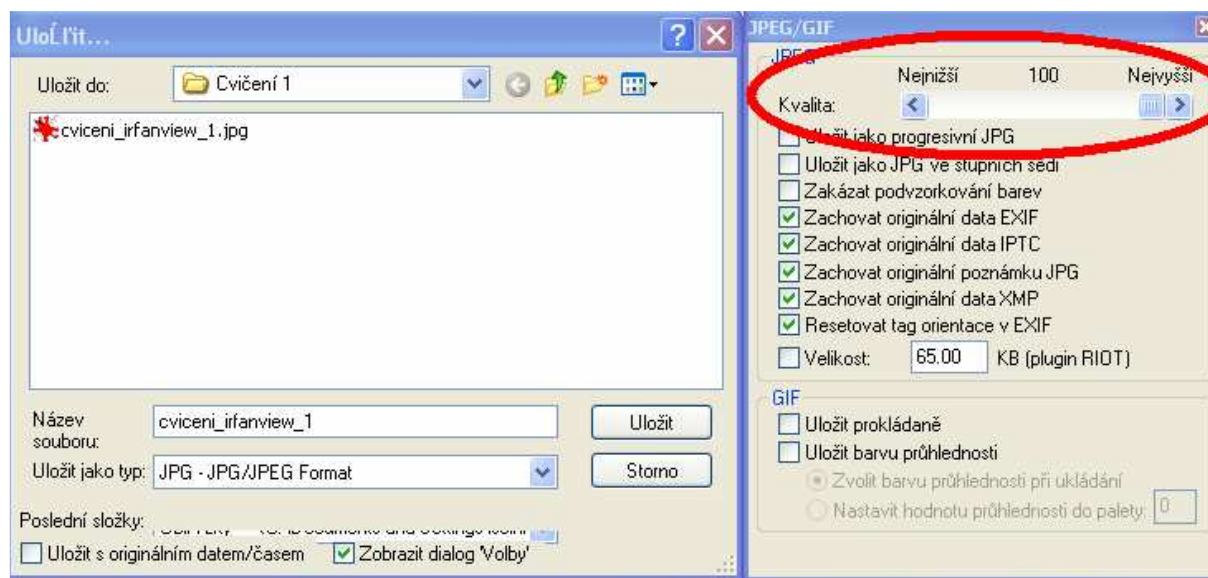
UloĹ╛it...

Uložit do: Cvičení 1

cviceni_irfanview_1.jpg

Název souboru: cviceni_irfanview_1

Uložit

Uložit jako typ: JPG - JPG/JPEG Format

Storno

Poslední složky: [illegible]

Uložit s originálním datem/časem

Zobrazit dialog 'Volby'

JPEG/GIF

JPEG

Nejnižší 100 Nejvyšší

Kvalita:

Uložit jako progresivní JPG

Uložit jako JPG ve stupních šedi

Zakázat podvzorkování barev

Zachovat originální data EXIF

Zachovat originální data IPTC

Zachovat originální poznámku JPG

Zachovat originální data XMP

Resetovat tag orientace v EXIF

Velikost: 65.00 KB (plugin RIOT)

GIF

Uložit prokládaně

Uložit barvu průhlednosti

Zvolit barvu průhlednosti při ukládání

Nastavit hodnotu průhlednosti do palety: 0